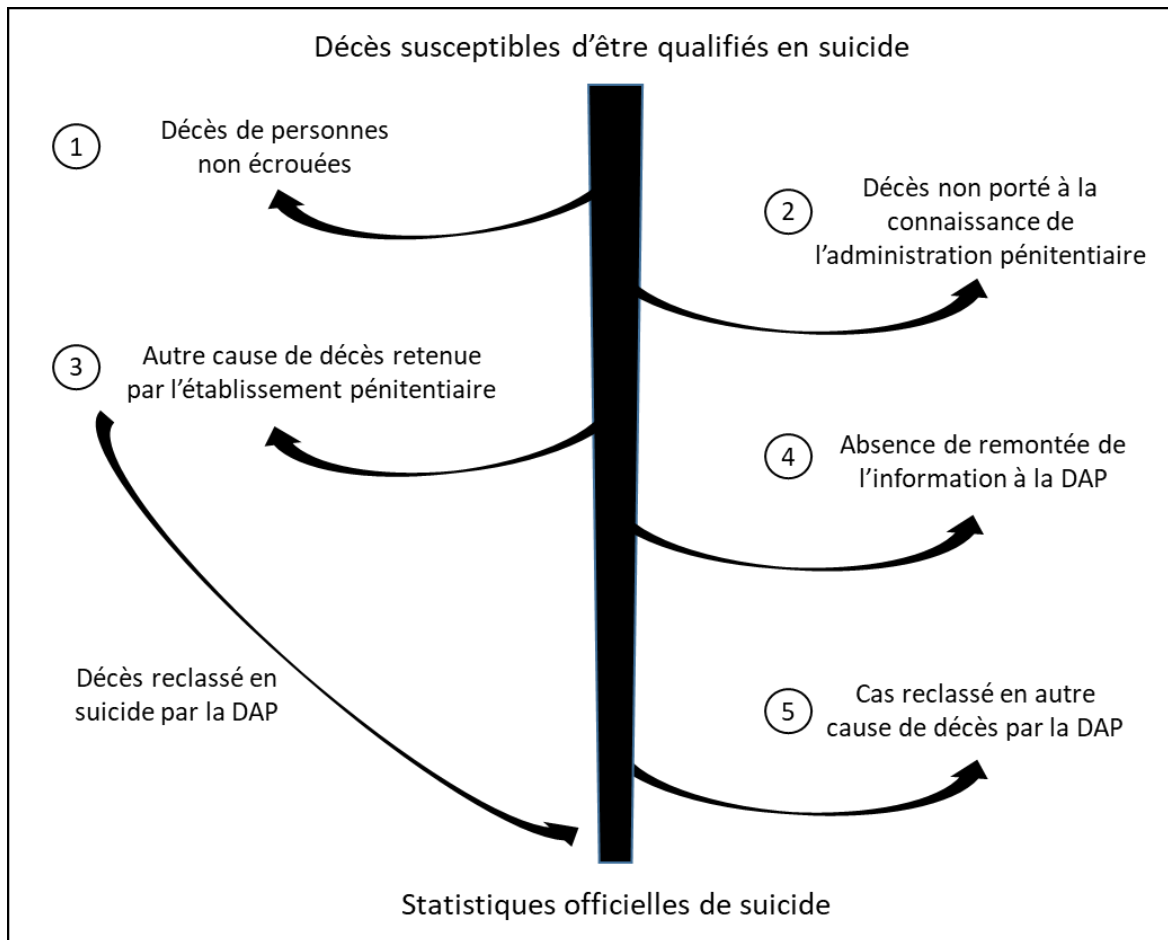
Décès susceptibles d’être qualifiés en suicide

1

Décès de personnes non écrouées

2

Décès non porté à la connaissance de l’administration pénitentiaire

3

Autre cause de décès retenue par l’établissement pénitentiaire

4

Absence de remontée de l’information à la DAP

Décès reclassé en suicide par la DAP

5

Cas reclassé en autre cause de décès par la DAP

Statistiques officielles de suicide